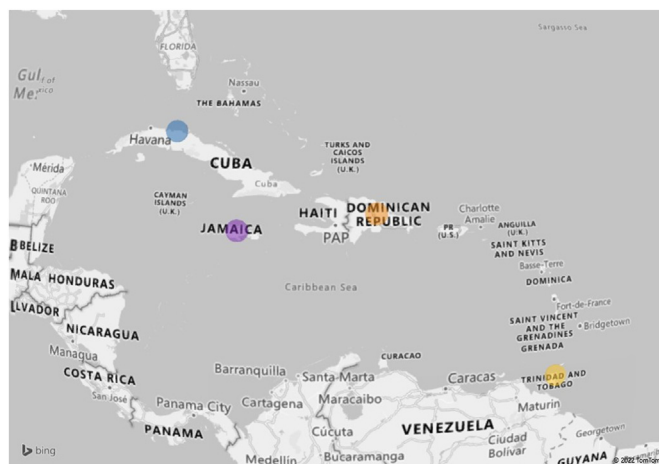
Sargasso Sea

FLORIDA

Gulf of Mexico

Nassau

THE BAHAMAS

Havana

CUBA

Cuba

TURKS AND CAICOS ISLANDS (U.K.)

Mérida

QUINTANA ROO

CAYMAN ISLANDS (U.K.)

HAITI

DOMINICAN REPUBLIC

Charlotte Amalie

ANGUILLA (U.K.)

JAMAICA

PAP

PR (U.S.)

SAINT KITTS AND NEVIS

Basse-Terre

BELIZE

MALA HONDURAS

Caribbean Sea

DOMINICA

Fort-de-France

LVADOR

SAINT VINCENT AND THE GRENADINES

Bridgetown

NICARAGUA

GRENADA

Managua

CURACAO

COSTA RICA

Barranquilla

Santa Marta

Caracas

TRINIDAD AND TOBAGO

San José

Panama City

Cartagena

Maracaibo

Maturin

PANAMA

VENEZUELA

Ciudad Bolívar

Georgetown

bing

Cúcuta

Medellin

Bucaramanga

GUYANA

© 2021 TomTom